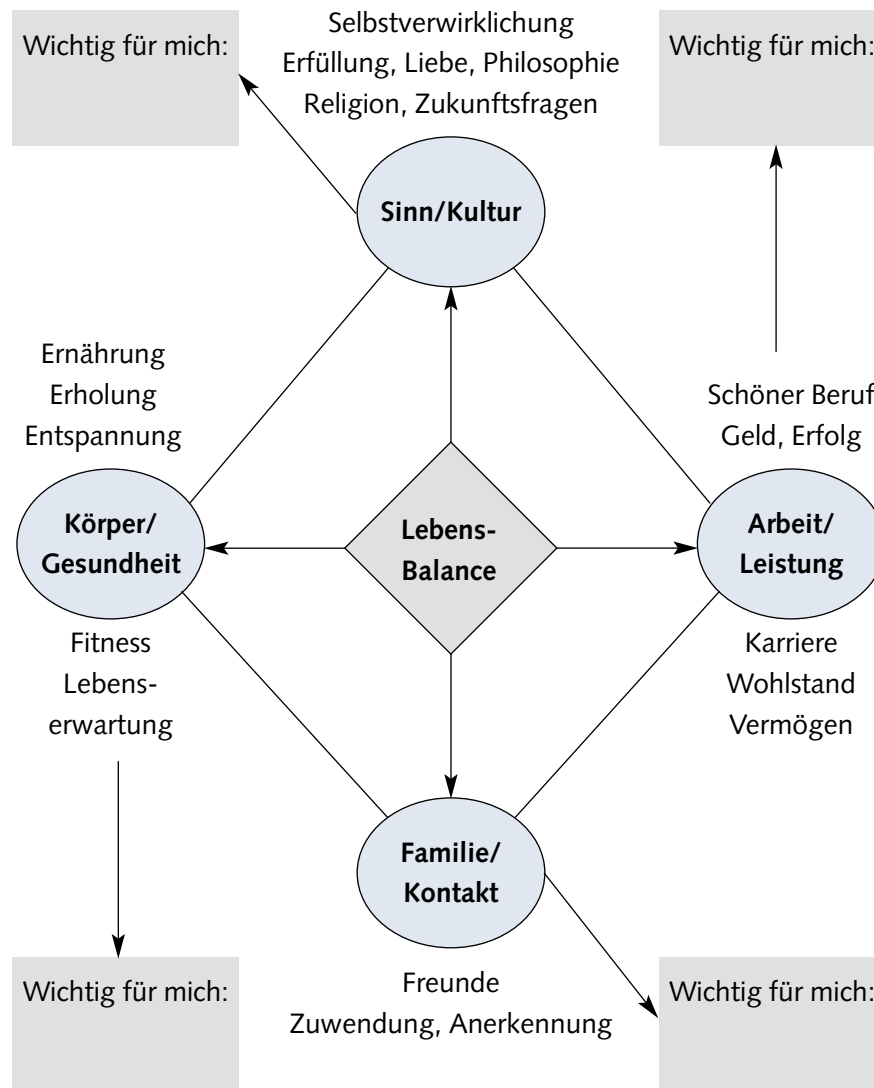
Wichtig für mich:

Selbstverwirklichung
Erfüllung, Liebe, Philosophie
Religion, Zukunftsfragen

Wichtig für mich:

Sinn/Kultur

Ernährung
Erholung
Entspannung

Schöner Beruf
Geld, Erfolg

Körper/
Gesundheit

Lebens-
Balance

Arbeit/
Leistung

Fitness
Lebenserwartung

Karriere
Wohlstand
Vermögen

Familie/
Kontakt

Wichtig für mich:

Freunde
Zuwendung, Anerkennung

Wichtig für mich: